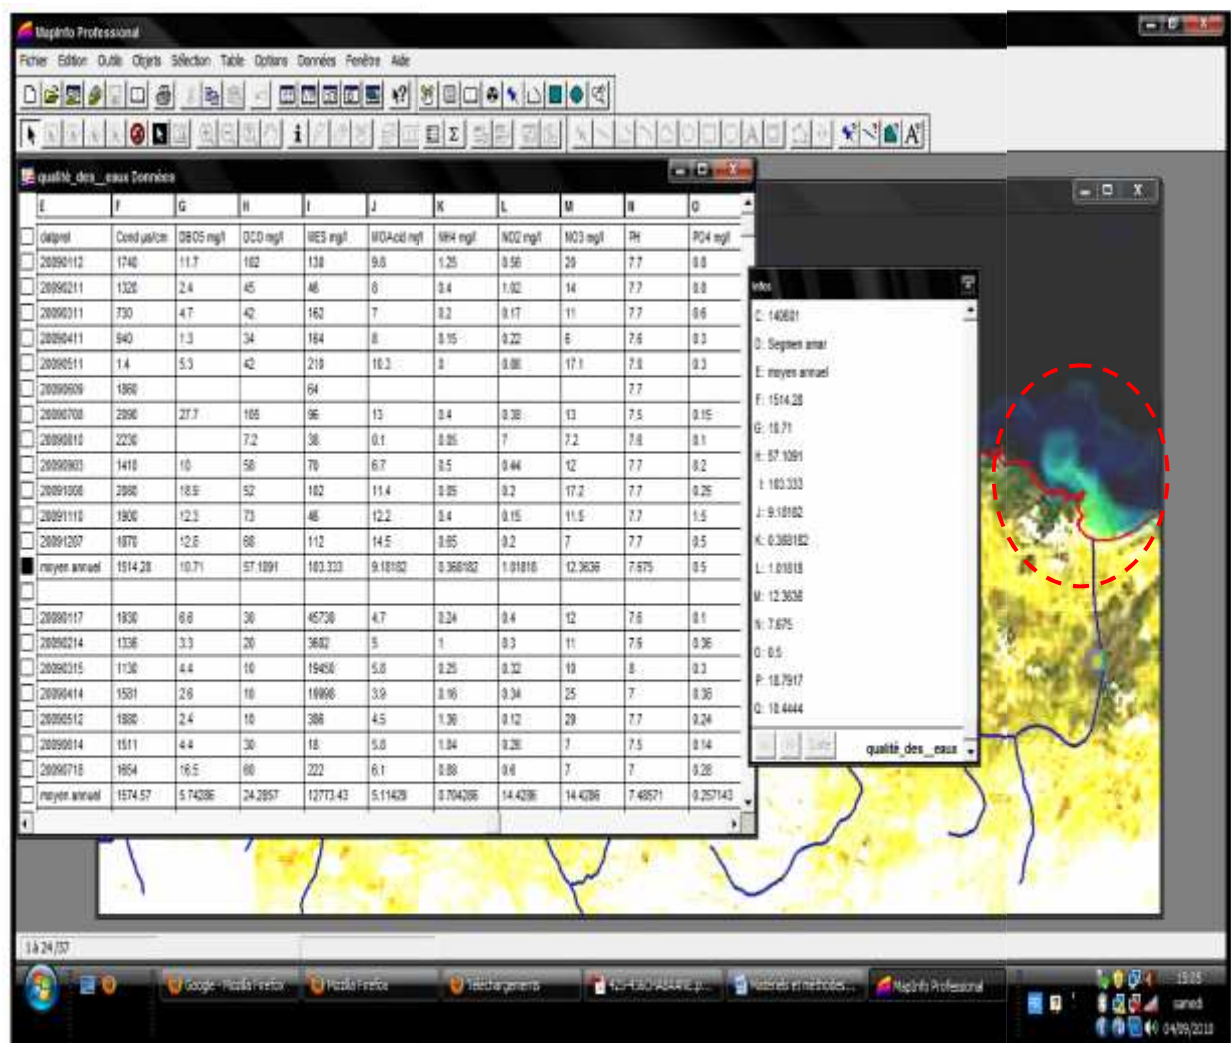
MapInfo Professional

Fichier Edition Outils Objets Sélection Table Options Données Fenêtre Aide

qualité_des_eaux Données

| E | F | G | H | I | J | K | L | M | N | O |
|---|---|---|---|---|---|---|---|---|---|---|
| datprel | Cond µs/cm | DBO5 mg/l | DCO mg/l | MES mg/l | MOAcid mg/l | NH4 mg/l | NO2 mg/l | NO3 mg/l | PH | PO4 mg/l |
| 20090112 | 1740 | 11.7 | 102 | 138 | 9.6 | 1.25 | 0.56 | 29 | 7.7 | 0.8 |
| 20090211 | 1320 | 2.4 | 45 | 46 | 8 | 0.4 | 1.02 | 14 | 7.7 | 0.8 |
| 20090311 | 730 | 4.7 | 42 | 162 | 7 | 0.2 | 0.17 | 11 | 7.7 | 0.6 |
| 20090411 | 940 | 1.3 | 34 | 164 | 8 | 0.15 | 0.22 | 6 | 7.6 | 0.3 |
| 20090511 | 1.4 | 5.3 | 42 | 218 | 10.3 | 0 | 0.08 | 17.1 | 7.8 | 0.3 |
| 20090609 | 1860 | | | 64 | | | | | 7.7 | |
| 20090708 | 2090 | 27.7 | 105 | 96 | 13 | 0.4 | 0.38 | 13 | 7.5 | 0.15 |
| 20090810 | 2230 | | 7.2 | 38 | 0.1 | 0.05 | 7 | 7.2 | 7.6 | 0.1 |
| 20090903 | 1410 | 10 | 58 | 78 | 6.7 | 0.5 | 0.44 | 12 | 7.7 | 0.2 |
| 20091008 | 2080 | 18.9 | 52 | 182 | 11.4 | 0.09 | 0.2 | 17.2 | 7.7 | 0.25 |
| 20091110 | 1900 | 12.3 | 73 | 46 | 12.2 | 0.4 | 0.15 | 11.5 | 7.7 | 1.5 |
| 20091207 | 1870 | 12.6 | 68 | 112 | 14.5 | 0.65 | 0.2 | 7 | 7.7 | 0.5 |
| moyen annuel | 1514.28 | 10.71 | 57.1091 | 103.333 | 9.18182 | 0.368182 | 1.01818 | 12.3636 | 7.675 | 0.5 |
| | | | | | | | | | | |
| 20090117 | 1930 | 6.8 | 30 | 45738 | 4.7 | 0.24 | 0.4 | 12 | 7.6 | 0.1 |
| 20090214 | 1336 | 3.3 | 20 | 3682 | 5 | 1 | 0.3 | 11 | 7.6 | 0.36 |
| 20090315 | 1130 | 4.4 | 10 | 19450 | 5.8 | 0.25 | 0.32 | 10 | 8 | 0.3 |
| 20090414 | 1581 | 2.6 | 10 | 19998 | 3.9 | 0.16 | 0.34 | 25 | 7 | 0.36 |
| 20090512 | 1880 | 2.4 | 10 | 388 | 4.5 | 1.36 | 0.12 | 29 | 7.7 | 0.24 |
| 20090614 | 1511 | 4.4 | 30 | 18 | 5.8 | 1.04 | 0.26 | 7 | 7.5 | 0.14 |
| 20090718 | 1654 | 16.5 | 80 | 222 | 6.1 | 0.88 | 0.6 | 7 | 7 | 0.28 |
| moyen annuel | 1574.57 | 5.74286 | 24.2857 | 12773.43 | 5.11429 | 0.704286 | 14.4286 | 14.4286 | 7.48571 | 0.257143 |

Infos
C: 140601
D: Segmen amar
E: moyen annuel
F: 1514.28
G: 10.71
H: 57.1091
I: 103.333
J: 9.18182
K: 0.368182
L: 1.01818
M: 12.3636
N: 7.675
O: 0.5
P: 18.7917
Q: 18.4444
qualité_des_eaux

1 à 24 /37

Google - Mozilla Firefox | Mozilla Firefox | Téléchargements | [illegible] | Méthodes et méthodes... | MapInfo Professional

15:05 samedi 04/09/2010